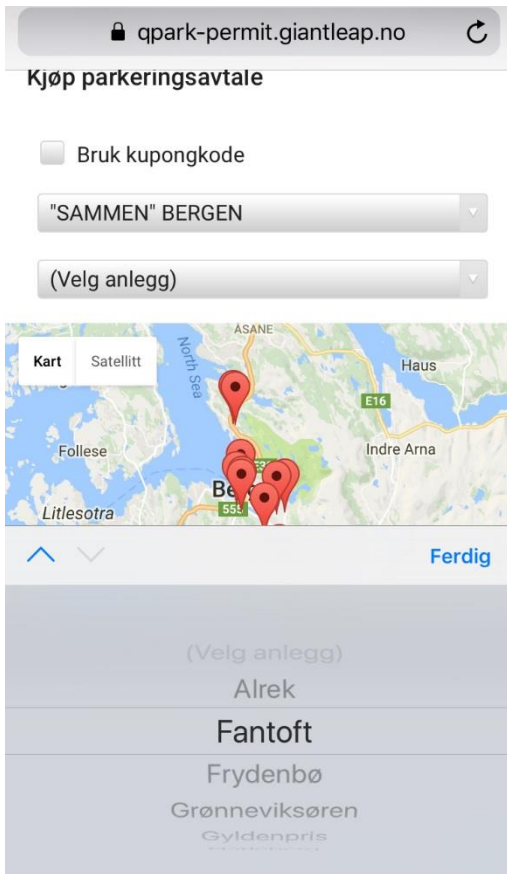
qpark-permit.giantleap.no

Kjøp parkeringsavtale

Bruk kupongkode

"SAMMEN" BERGEN

(Velg anlegg)

Kart Satellitt

ÅSANE
North Sea
Haus
E16
Follese
Indre Arna
Be
555
Litlesotra

Ferdig

(Velg anlegg)
Alrek
Fantoft
Frydenbø
Grønneviksøren
Gyldenpris